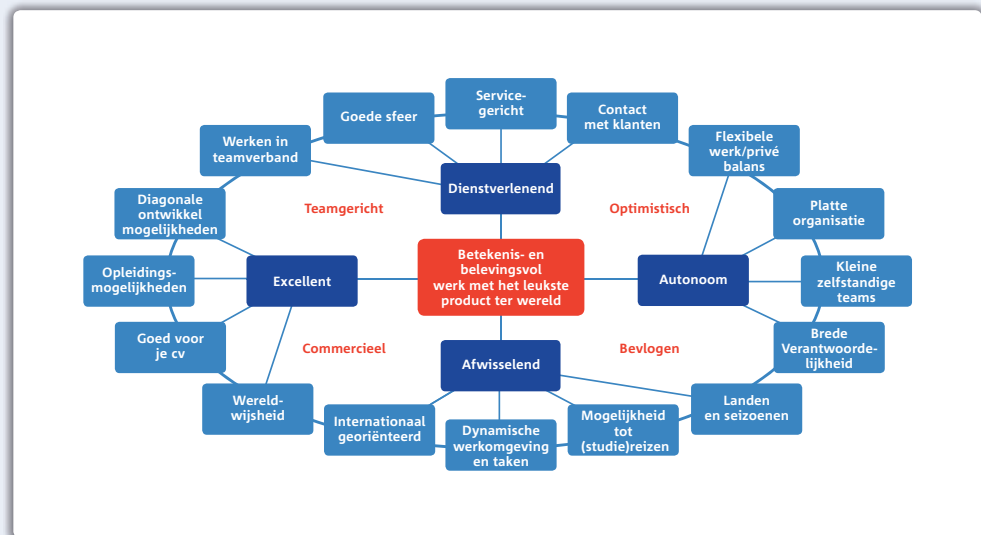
Betekenis- en belevingsvol werk met het leukste product ter wereld

Dienstverlenend

Service-gericht

Goede sfeer

Contact met klanten

Werken in teamverband

Flexibele werk/privé balans

Teamgericht

Optimistisch

Diagonale ontwikkel mogelijkheden

Platte organisatie

Excellent

Autonoom

Opleidings-mogelijkheden

Kleine zelfstandige teams

Goed voor je cv

Commercieel

Bevlogen

Brede Verantwoorde-lijkheid

Afwisselend

Wereld-wijsheid

Landen en seizoenen

Internationaal georiënteerd

Dynamische werkomgeving en taken

Mogelijkheid tot (studie)reizen